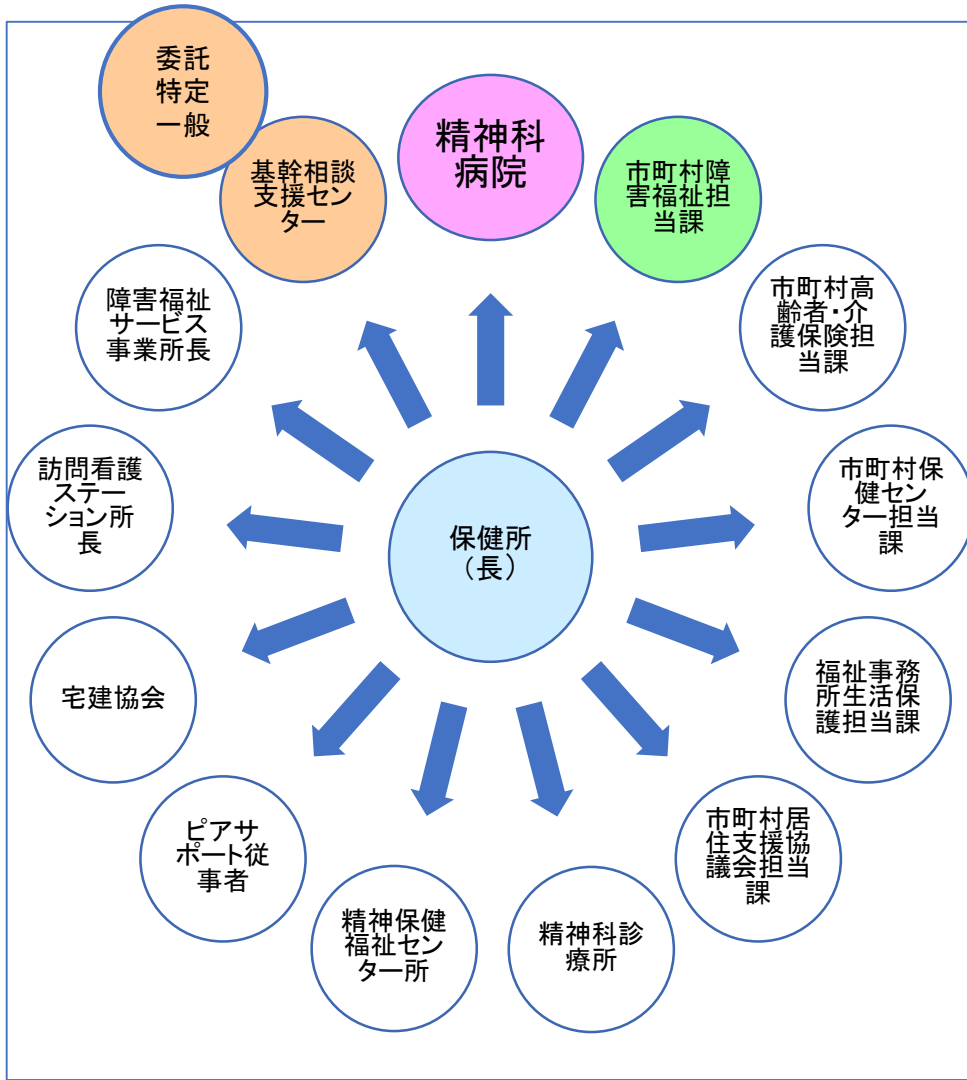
委託特定一般

基幹相談支援センター

精神科病院

市町村障害福祉担当課

市町村高齢者・介護保険担当課

市町村保健センター担当課

福祉事務所生活保護担当課

市町村居住支援協議会担当課

精神科診療所

精神保健福祉センター所

ピアサポート従事者

宅建協会

訪問看護ステーション所長

障害福祉サービス事業所長

保健所（長）